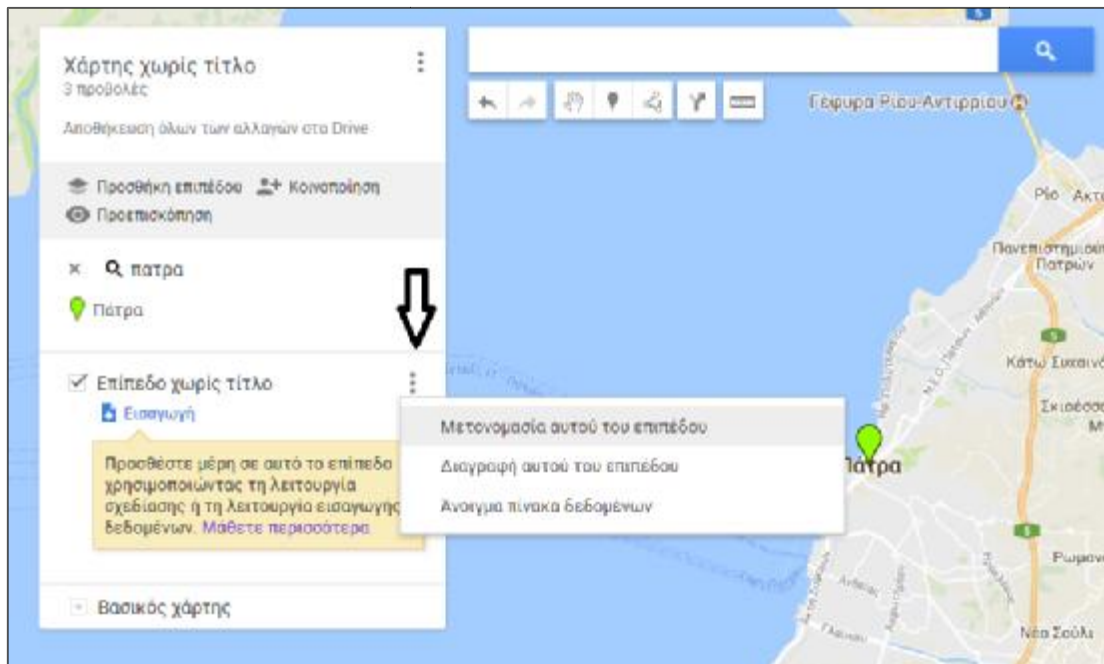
Χάρτης χωρίς τίτλο
3 προβολές

Αποθήκευση όλων των αλλαγών στο Drive

Προσθήκη επιπέδου
Κοινοποίηση
Προεπισκόπηση

× πατρα

Πάτρα

Επίπεδο χωρίς τίτλο

Εισαγωγή

Προσθέστε μέρη σε αυτό το επίπεδο χρησιμοποιώντας τη λειτουργία σχεδίασης ή τη λειτουργία εισαγωγής δεδομένων. Μάθετε περισσότερα

Βασικός χάρτης

Μετονομασία αυτού του επιπέδου

Διαγραφή αυτού του επιπέδου

Άνοιγμα πίνακα δεδομένων

Γέφυρα Ρίου-Αντιρρίου

Ρίο

Πανεπιστήμιο Πατρών

Κάτω Συχαινά

Σκιόεσσα

Πάτρα

Ρωμανού

Νέα Σούλι